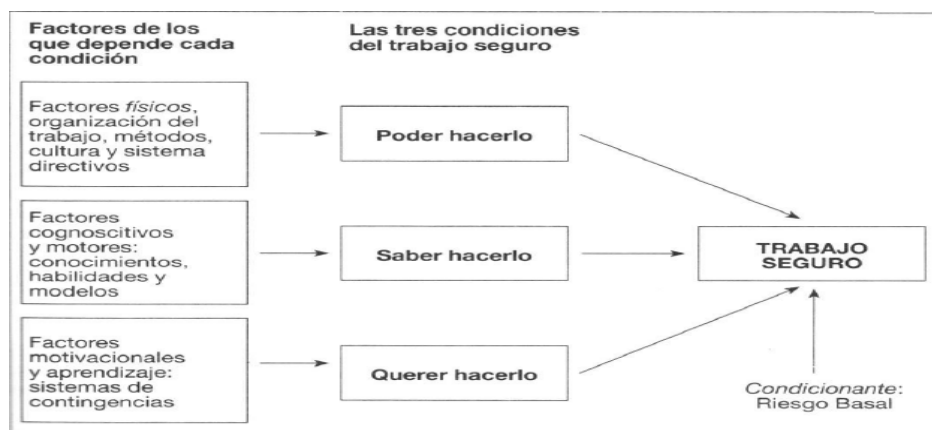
Factores de los que depende cada condición

Las tres condiciones del trabajo seguro

Factores físicos, organización del trabajo, métodos, cultura y sistema directivos

Poder hacerlo

Factores cognoscitivos y motores: conocimientos, habilidades y modelos

Saber hacerlo

TRABAJO SEGURO

Factores motivacionales y aprendizaje: sistemas de contingencias

Querer hacerlo

Condicionante: Riesgo Basal